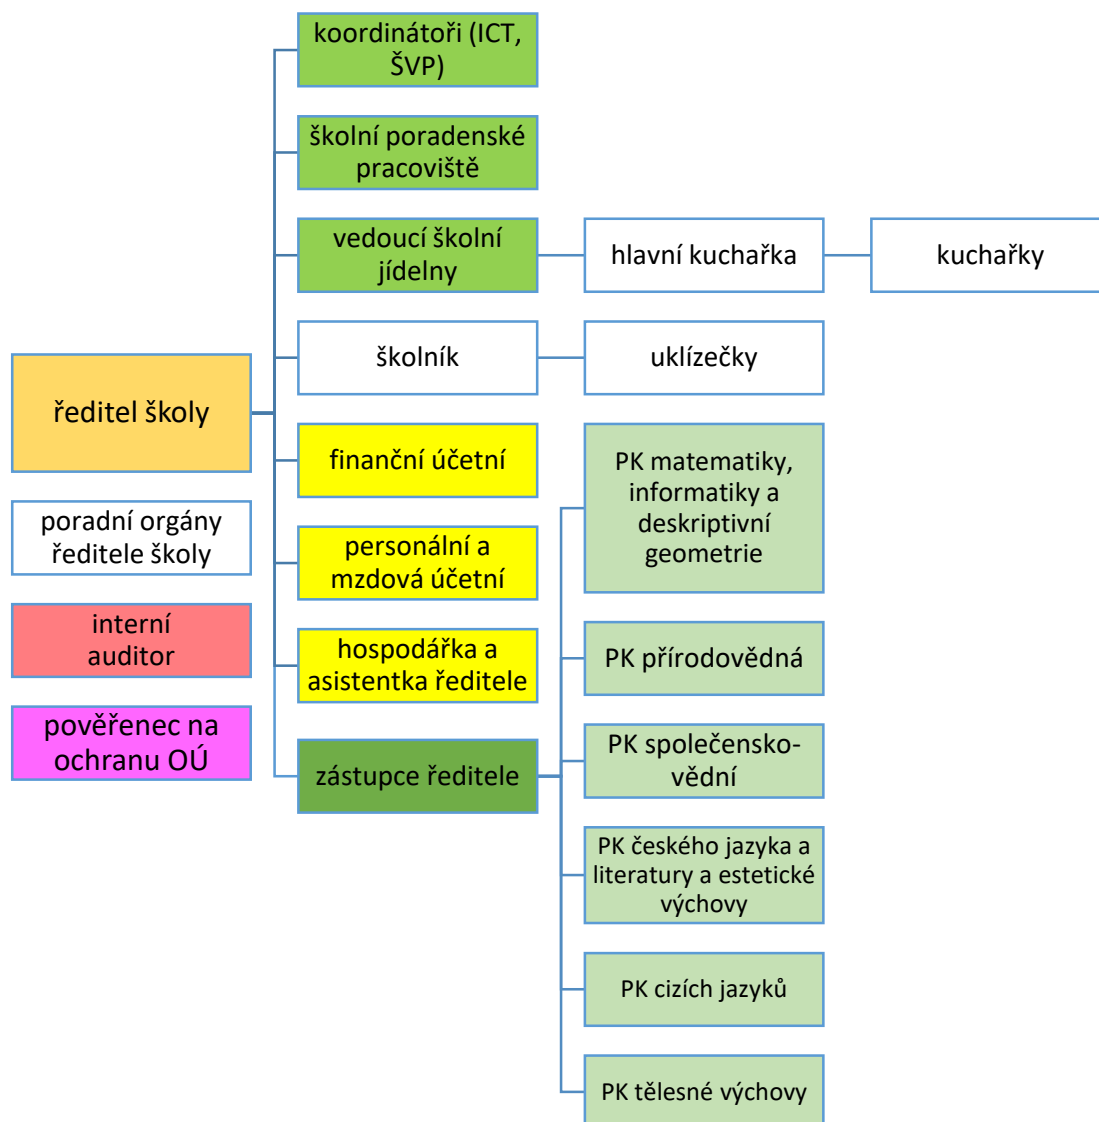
ředitel školy

poradní orgány ředitele školy

interní auditor

pověřenec na ochranu OÚ

koordinátoři (ICT, ŠVP)

školní poradenské pracoviště

vedoucí školní jídelny

hlavní kuchařka

kuchařky

školník

uklízečky

finanční účetní

personální a mzdová účetní

hospodářka a asistentka ředitele

zástupce ředitele

PK matematiky, informatiky a deskriptivní geometrie

PK přírodovědná

PK společensko-vědní

PK českého jazyka a literatury a estetické výchovy

PK cizích jazyků

PK tělesné výchovy